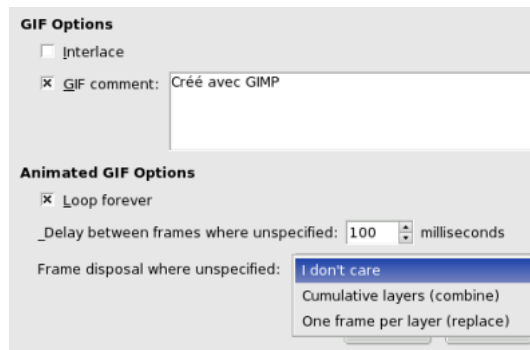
GIF Options

Interlace

GIF comment: Créé avec GIMP

Animated GIF Options

Loop forever

_Delay between frames where unspecified: 100 milliseconds

Frame disposal where unspecified: I don't care

Cumulative layers (combine)

One frame per layer (replace)